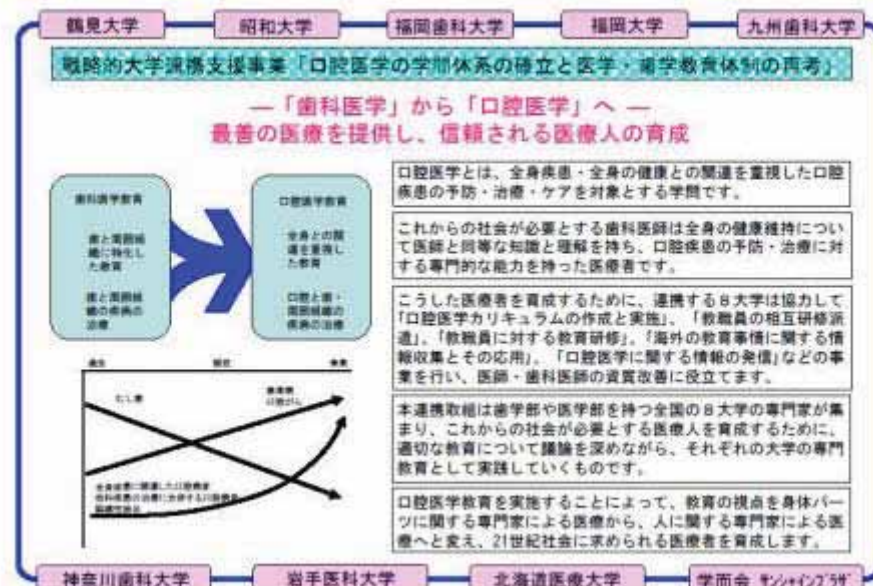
鶴見大学

昭和大学

福岡歯科大学

福岡大学

九州歯科大学

戦略的大学連携支援事業「口腔医学の学問体系の確立と医学・歯学教育体制の再考」

―「歯科医学」から「口腔医学」へ ―
最善の医療を提供し、信頼される医療人の育成

歯科医学教育

歯と周囲組織に特化した教育

歯と周囲組織の疾患の治療

口腔医学教育

全身との関連を重視した教育

口腔と歯・周囲組織の疾患の治療

過去

現在

未来

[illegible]

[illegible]

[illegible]

口腔医学とは、全身疾患・全身の健康との関連を重視した口腔疾患の予防・治療・ケアを対象とする学問です。

これからの社会が必要とする歯科医師は全身の健康維持について医師と同等な知識と理解を持ち、口腔疾患の予防・治療に対する専門的な能力を持った医療者です。

こうした医療者を育成するために、連携する８大学は協力して「口腔医学カリキュラムの作成と実施」、「教職員の相互研修派遣」、「教職員に対する教育研修」、「海外の教育事情に関する情報収集とその応用」、「口腔医学に関する情報の発信」などの事業を行い、医師・歯科医師の資質改善に役立てます。

本連携取組は歯学部や医学部を持つ全国の８大学の専門家が集まり、これからの社会が必要とする医療人を育成するために、適切な教育について議論を深めながら、それぞれの大学の専門教育として実践していくものです。

口腔医学教育を実施することによって、教育の視点を身体パーツに関する専門家による医療から、人に関する専門家による医療へと変え、21世紀社会に求められる医療者を育成します。

神奈川歯科大学

岩手医科大学

北海道医療大学

学而会 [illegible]